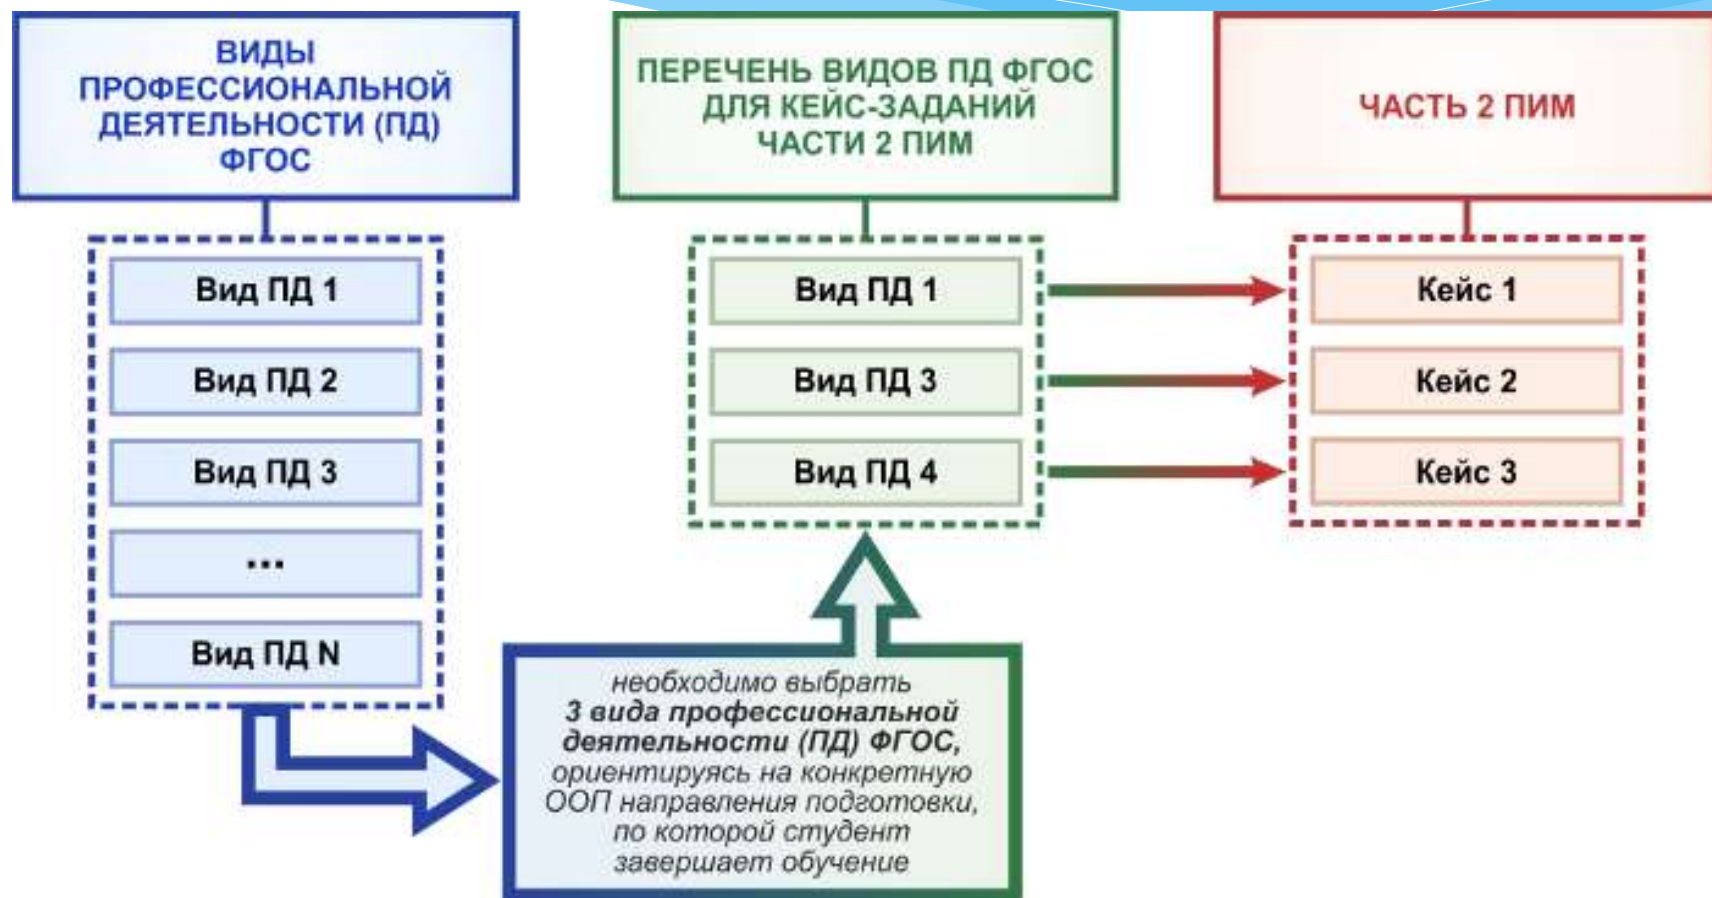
ВИДЫ ПРОФЕССИОНАЛЬНОЙ ДЕЯТЕЛЬНОСТИ (ПД) ФГОС

Вид ПД 1

Вид ПД 2

Вид ПД 3

...

Вид ПД N

ПЕРЕЧЕНЬ ВИДОВ ПД ФГОС ДЛЯ КЕЙС-ЗАДАНИЙ ЧАСТИ 2 ПИМ

Вид ПД 1

Вид ПД 3

Вид ПД 4

ЧАСТЬ 2 ПИМ

Кейс 1

Кейс 2

Кейс 3

необходимо выбрать **3 вида профессиональной деятельности (ПД) ФГОС,** ориентируясь на конкретную ООП направления подготовки, по которой студент завершает обучение